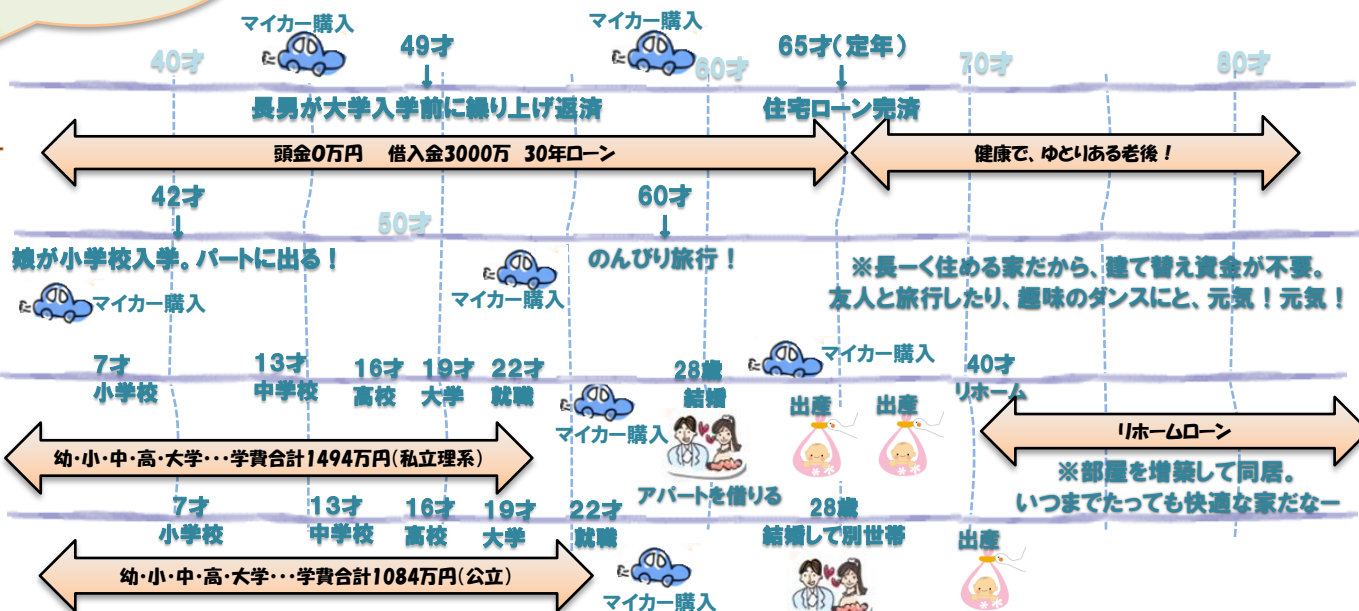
マイカー購入
40才
49才
マイカー購入
60才
65才(定年)
70才
80才
長男が大学入学前に繰り上げ返済
住宅ローン完済
頭金0万円　借入金3000万　30年ローン
健康で、ゆとりある老後！
42才
60才
50才
娘が小学校入学。パートに出る！
のんびり旅行！
※長ーく住める家だから、建て替え資金が不要。
友人と旅行したり、趣味のダンスにと、元気！元気！
マイカー購入
マイカー購入
マイカー購入
7才
小学校
13才
中学校
16才
高校
19才
大学
22才
就職
28歳
結婚
40才
リホーム
出産
出産
マイカー購入
リホームローン
幼・小・中・高・大学・・・学費合計1494万円(私立理系)
※部屋を増築して同居。
いつまでたっても快適な家だなー
アパートを借りる
7才
小学校
13才
中学校
16才
高校
19才
大学
22才
就職
28歳
結婚して別世帯
出産
幼・小・中・高・大学・・・学費合計1084万円(公立)
マイカー購入